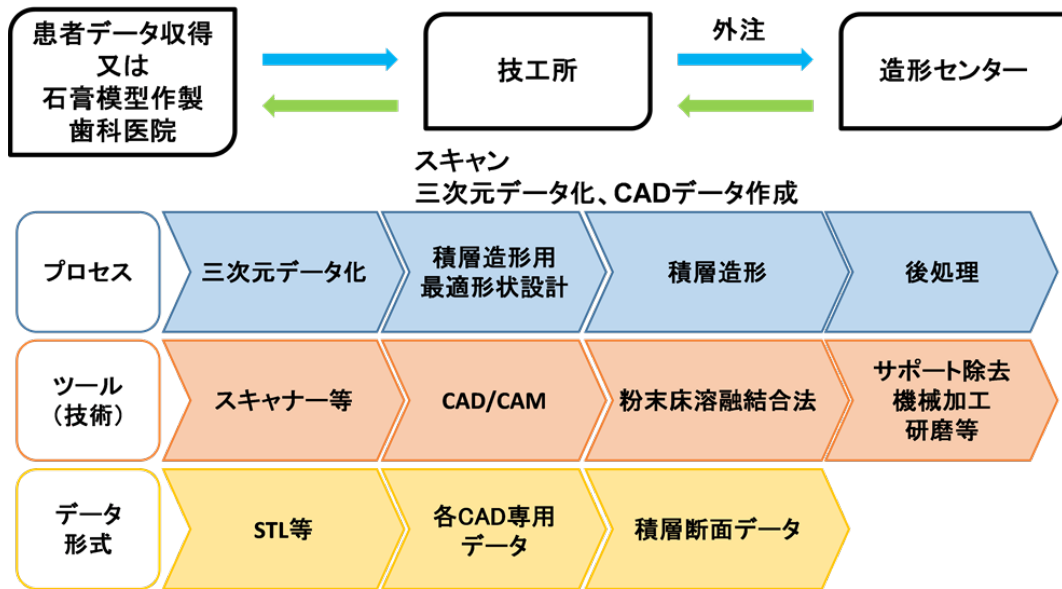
患者データ収得
又は
石膏模型作製
歯科医院

技工所

外注

造形センター

スキャン
三次元データ化、CADデータ作成

プロセス

三次元データ化

積層造形用
最適形状設計

積層造形

後処理

ツール
（技術）

スキャナー等

CAD/CAM

粉末床溶融結合法

サポート除去
機械加工
研磨等

データ
形式

STL等

各CAD専用
データ

積層断面データ